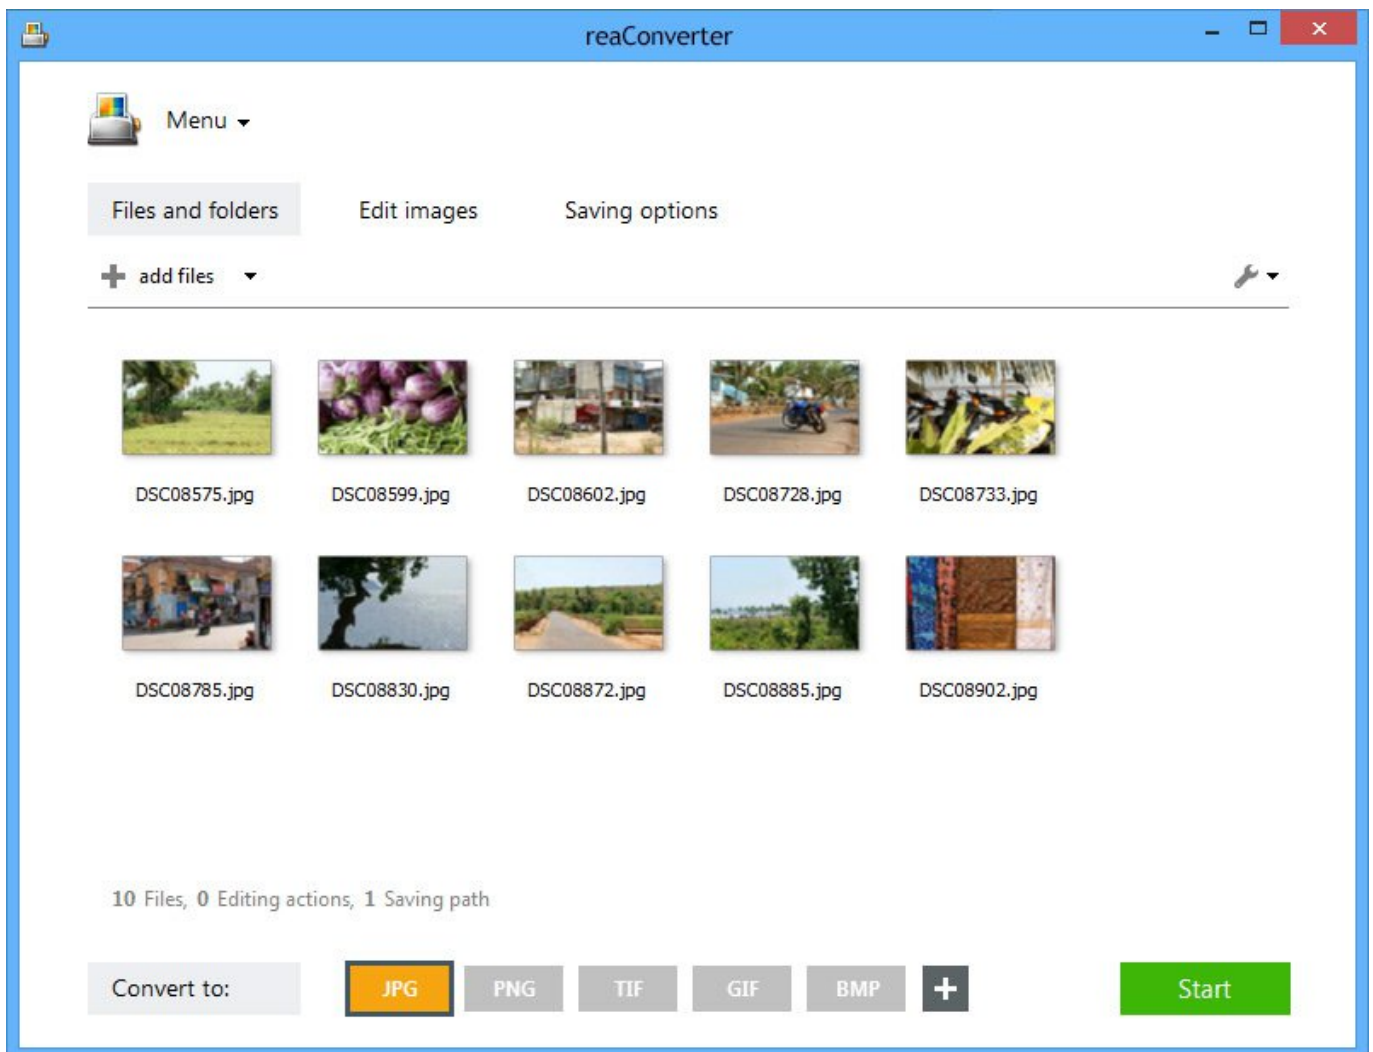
reaConverter

Menu

Files and folders Edit images Saving options

add files

DSC08575.jpg DSC08599.jpg DSC08602.jpg DSC08728.jpg DSC08733.jpg

DSC08785.jpg DSC08830.jpg DSC08872.jpg DSC08885.jpg DSC08902.jpg

10 Files, 0 Editing actions, 1 Saving path

Convert to: JPG PNG TIF GIF BMP +

Start